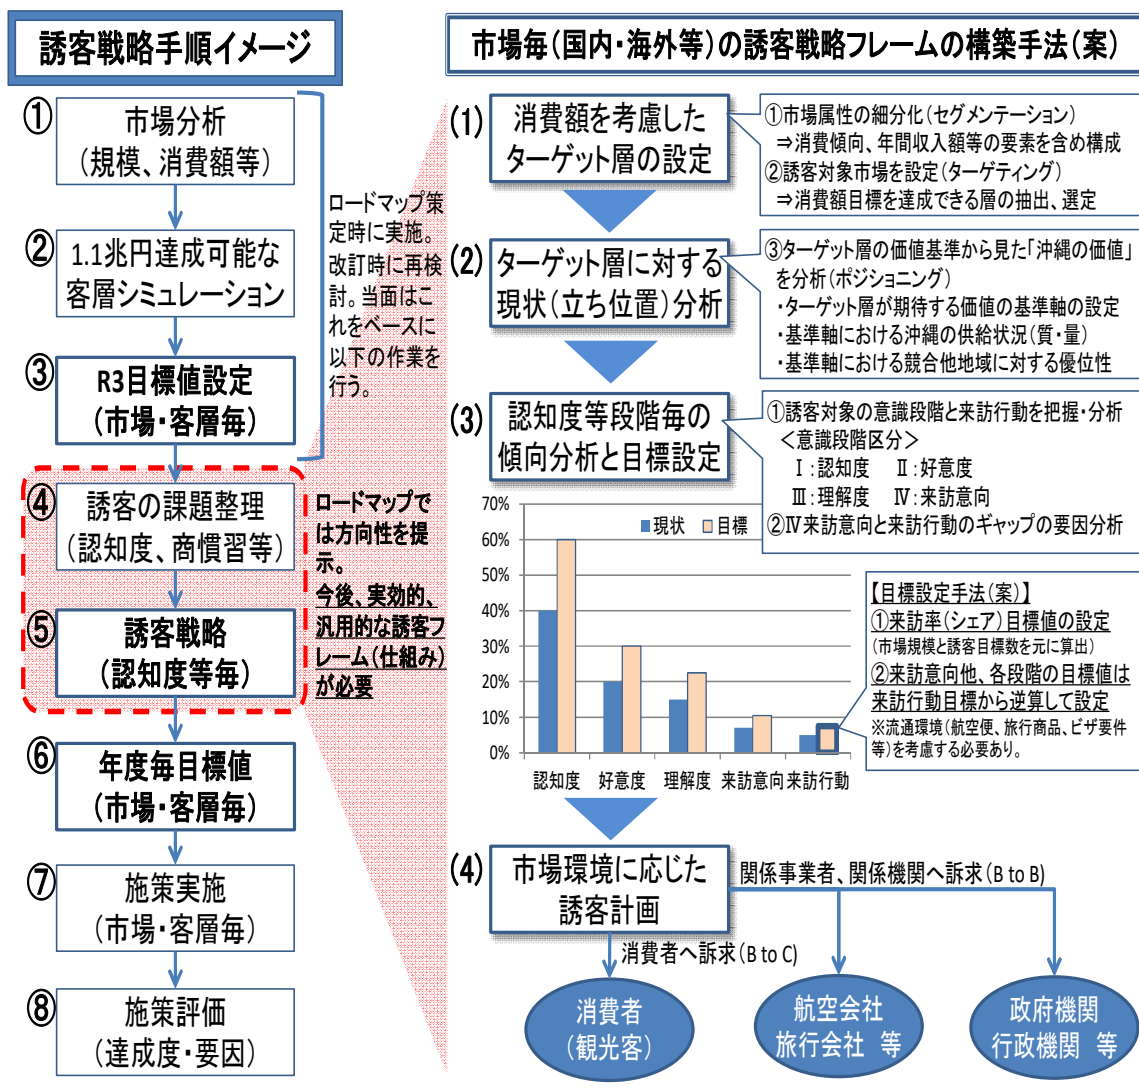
誘客戦略手順イメージ

①
市場分析
（規模、消費額等）

②
1.1兆円達成可能な
客層シミュレーション

③
R3目標値設定
（市場・客層毎）

ロードマップ策定時に実施。改訂時に再検討。当面はこれをベースに以下の作業を行う。

④
誘客の課題整理
（認知度、商慣習等）

⑤
誘客戦略
（認知度等毎）

ロードマップでは方向性を提示。
今後、実効的、汎用的な誘客フレーム（仕組み）が必要

⑥
年度毎目標値
（市場・客層毎）

⑦
施策実施
（市場・客層毎）

⑧
施策評価
（達成度・要因）

市場毎（国内・海外等）の誘客戦略フレームの構築手法（案）

(1)
消費額を考慮した
ターゲット層の設定

①市場属性の細分化（セグメンテーション）
⇒消費傾向、年間収入額等の要素を含め構成
②誘客対象市場を設定（ターゲティング）
⇒消費額目標を達成できる層の抽出、選定

(2)
ターゲット層に対する
現状（立ち位置）分析

③ターゲット層の価値基準から見た「沖縄の価値」を分析（ポジショニング）
・ターゲット層が期待する価値の基準軸の設定
・基準軸における沖縄の供給状況（質・量）
・基準軸における競合他地域に対する優位性

(3)
認知度等段階毎の
傾向分析と目標設定

①誘客対象の意識段階と来訪行動を把握・分析
＜意識段階区分＞
Ⅰ：認知度　Ⅱ：好意度
Ⅲ：理解度　Ⅳ：来訪意向
②Ⅳ来訪意向と来訪行動のギャップの要因分析

70%
60%
50%
40%
30%
20%
10%
0%
■現状 ■目標
認知度 好意度 理解度 来訪意向 来訪行動

【目標設定手法（案）】
①来訪率（シェア）目標値の設定
（市場規模と誘客目標数を元に算出）
②来訪意向他、各段階の目標値は来訪行動目標から逆算して設定
※流通環境（航空便、旅行商品、ビザ要件等）を考慮する必要あり。

(4)
市場環境に応じた
誘客計画

関係事業者、関係機関へ訴求（B to B）
消費者へ訴求（B to C）

消費者
（観光客）

航空会社
旅行会社　等

政府機関
行政機関　等